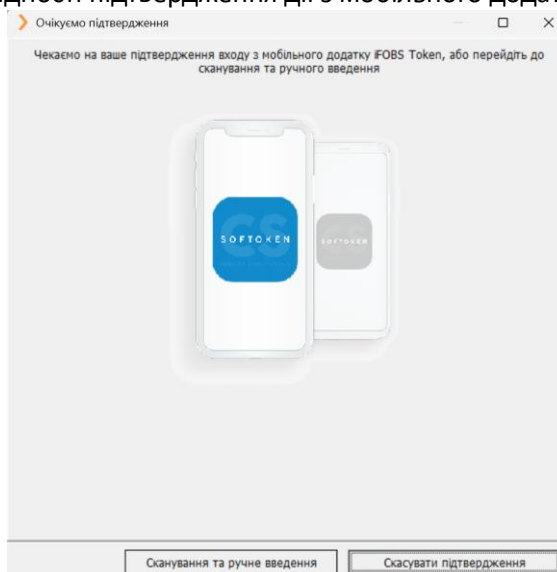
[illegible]

Очікуємо підтвердження

Чекаємо на ваше підтвердження входу з мобільного додатку iFOBS Token, або перейдіть до сканування та ручного введення

SOFTOKEN

SOFTOKEN

Сканування та ручне введення

Скасувати підтвердження